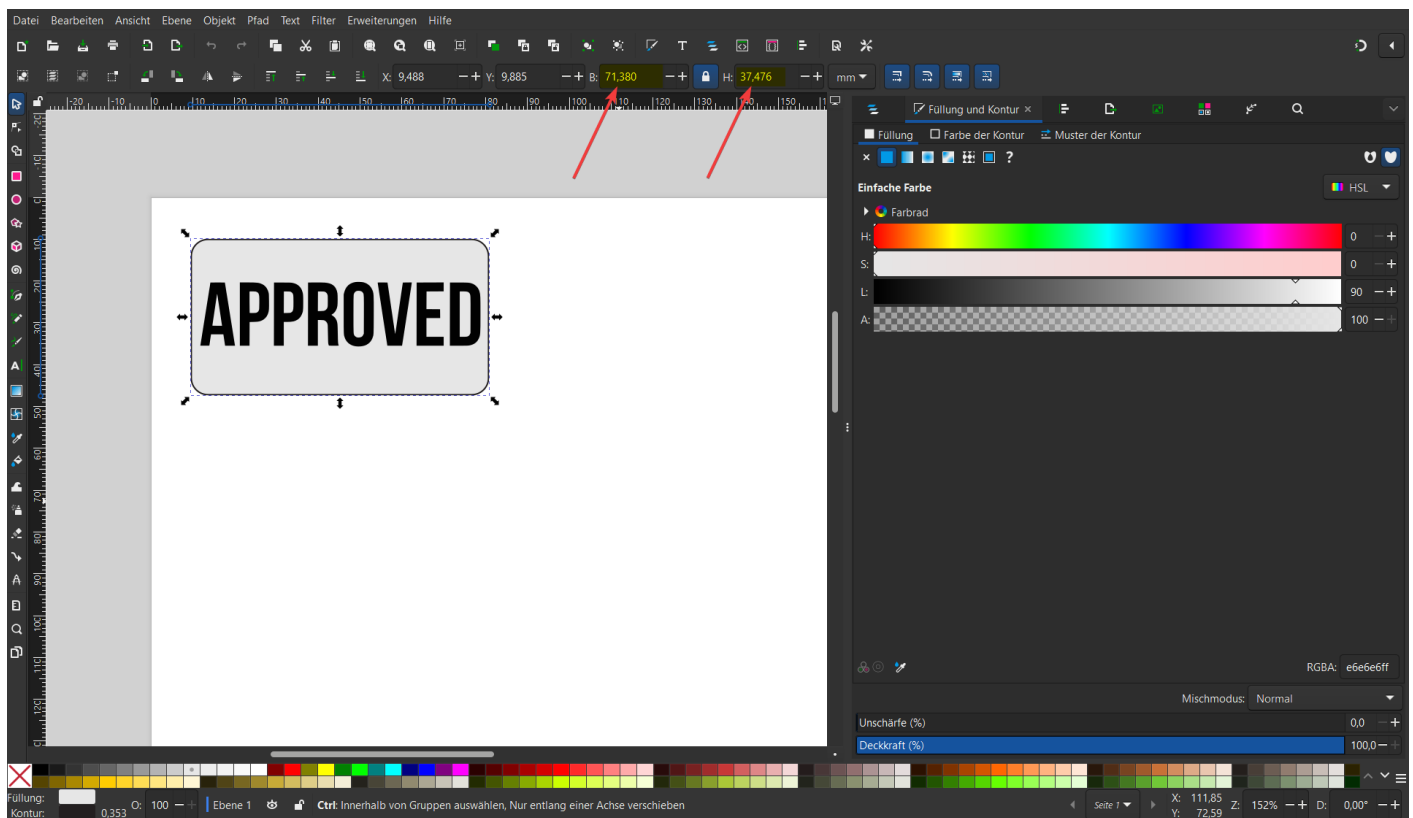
Datei Bearbeiten Ansicht Ebene Objekt Pfad Text Filter Erweiterungen Hilfe

X: 9,488 Y: 9,885 B: 71,380 H: 37,476 mm

APPROVED

Füllung und Kontur ×

Füllung Farbe der Kontur Muster der Kontur

× ?

Einfache Farbe

HSL

Farbrad

H: 0
S: 0
L: 90
A: 100

RGBA: e6e6e6ff

Mischmodus: Normal

Unschärfe (%) 0,0

Deckkraft (%) 100,0

Füllung:
Kontur: 0,353

O: 100

Ebene 1

Ctrl: Innerhalb von Gruppen auswählen, Nur entlang einer Achse verschieben

Seite 1

X: 111,85
Y: 72,59

Z: 152%

D: 0,00°